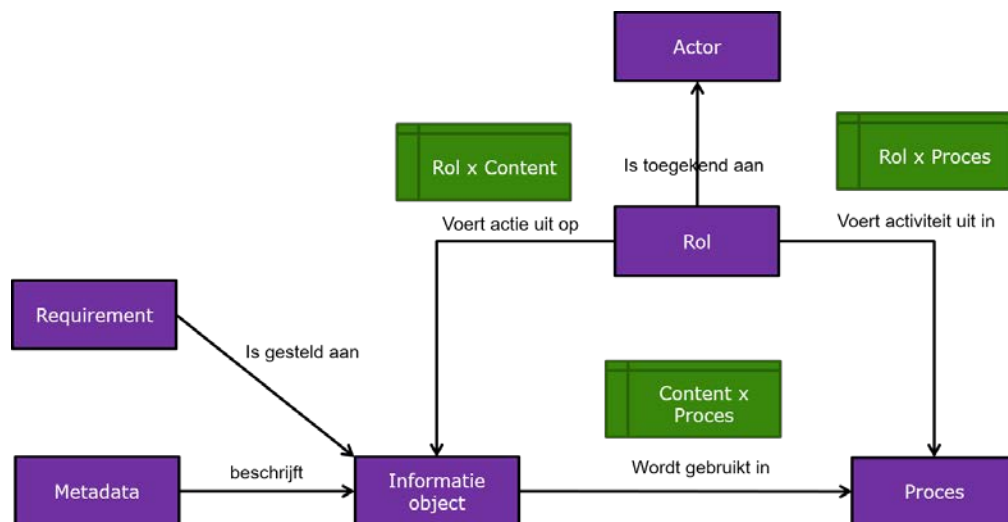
Actor

Rol x Content

Is toegekend aan

Rol x Proces

Voert actie uit op

Rol

Voert activiteit uit in

Requirement

Is gesteld aan

Content x Proces

Metadata

beschrijft

Informatie object

Wordt gebruikt in

Proces